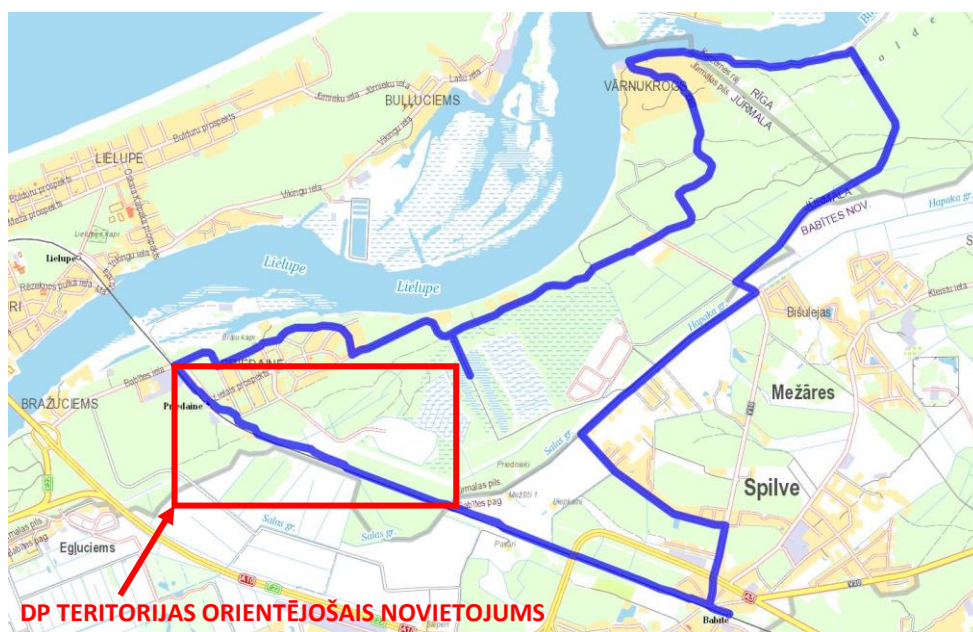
LIELUPE
BULLUCIEMS
VĀRNUKROGS
RĪGA
JŪRMALA
BABĪTES NOV.
Lielupe
Lielupe
PRIEDAINE
Priedaine
BRAŽUCIEMS
Egluciems
Bišulejas
Mežāres
Spilve
Babīte
Hapaka gr.
Salas gr.
Salas gr.
Jūrmalas pils
Babītes pag
Priedaines
Dzintaru prospekts
Bulduru prospekts
Vikingu iela
Lielupes kapi
Brāļu kapi
Babītes iela
Rēzeknes pulka iela
A10
V20
DP TERITORIJAS ORIENTĒJOŠAIS NOVIETOJUMS